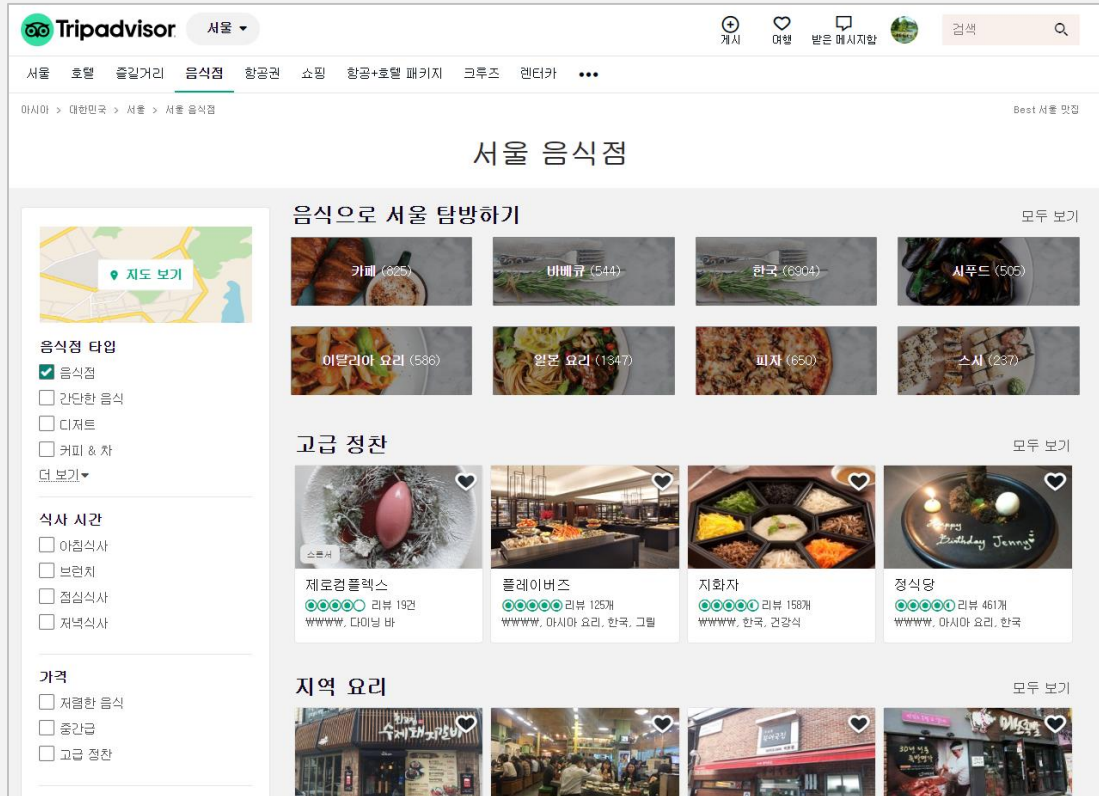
Tripadvisor 서울

게시 여행 받은 메시지함 검색

서울 호텔 즐길거리 음식점 항공권 쇼핑 항공+호텔 패키지 크루즈 렌터카 •••

아시아 > 대한민국 > 서울 > 서울 음식점

Best 서울 맛집

서울 음식점

지도 보기

음식점 타입
음식점
간단한 음식
디저트
커피 & 차
더 보기

식사 시간
아침식사
브런치
점심식사
저녁식사

가격
저렴한 음식
중간급
고급 정찬

음식으로 서울 탐방하기

모두 보기

카페 (825)
바베큐 (544)
한국 (6904)
시푸드 (505)
이탈리아 요리 (586)
일본 요리 (1347)
피자 (650)
스시 (237)

고급 정찬

모두 보기

스폰서
제로컴플렉스
리뷰 19건
₩₩₩₩, 다이닝 바

플레이버즈
리뷰 125개
₩₩₩₩, 아시아 요리, 한국, 그릴

지화자
리뷰 158개
₩₩₩₩, 한국, 건강식

정식당
리뷰 461개
₩₩₩₩, 아시아 요리, 한국

Happy Birthday Jenny

지역 요리

모두 보기